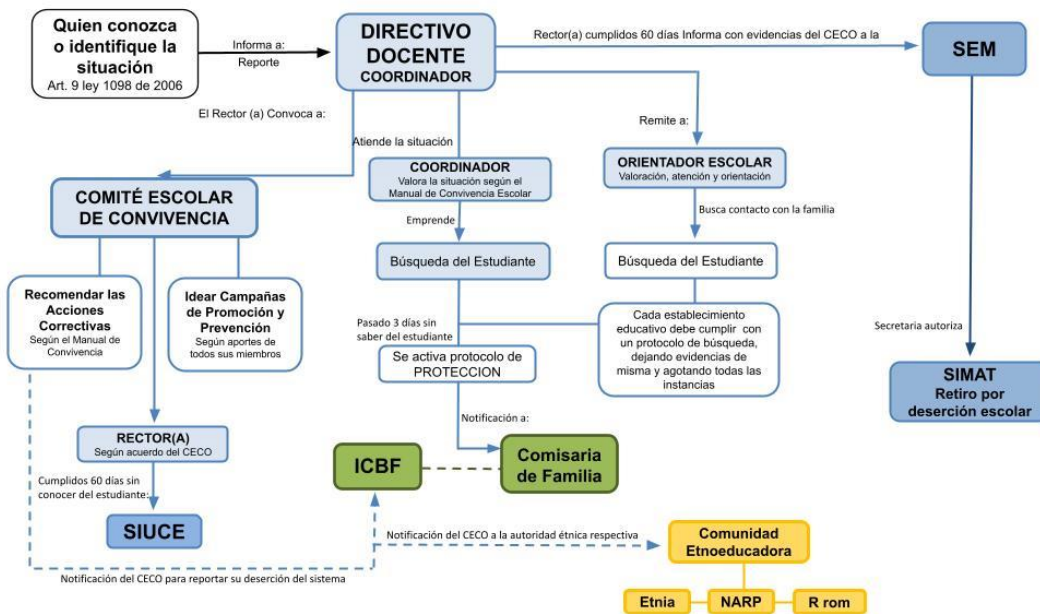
Quien conozca o identifique la situación
Art. 9 ley 1098 de 2006

Informa a:
Reporte

DIRECTIVO DOCENTE
COORDINADOR

Rector(a) cumplidos 60 días Informa con evidencias del CECO a la

SEM

El Rector (a) Convoca a:

Atiende la situación

Remite a:

COORDINADOR
Valora la situación según el Manual de Convivencia Escolar

ORIENTADOR ESCOLAR
Valoración, atención y orientación

COMITÉ ESCOLAR DE CONVIVENCIA

Emprende

Busca contacto con la familia

Búsqueda del Estudiante

Búsqueda del Estudiante

Recomendar las Acciones Correctivas
Según el Manual de Convivencia

Idear Campañas de Promoción y Prevención
Según aportes de todos sus miembros

Pasado 3 días sin saber del estudiante

Cada establecimiento educativo debe cumplir con un protocolo de búsqueda, dejando evidencias de misma y agotando todas las instancias

Secretaria autoriza

Se activa protocolo de PROTECCION

SIMAT
Retiro por deserción escolar

Notificación a:

RECTOR(A)
Según acuerdo del CECO

ICBF

Comisaria de Familia

Cumplidos 60 días sin conocer del estudiante:

SIUCE

Notificación del CECO a la autoridad étnica respectiva

Comunidad Etnoeducadora

Notificación del CECO para reportar su deserción del sistema

Etnia

NARP

R rom